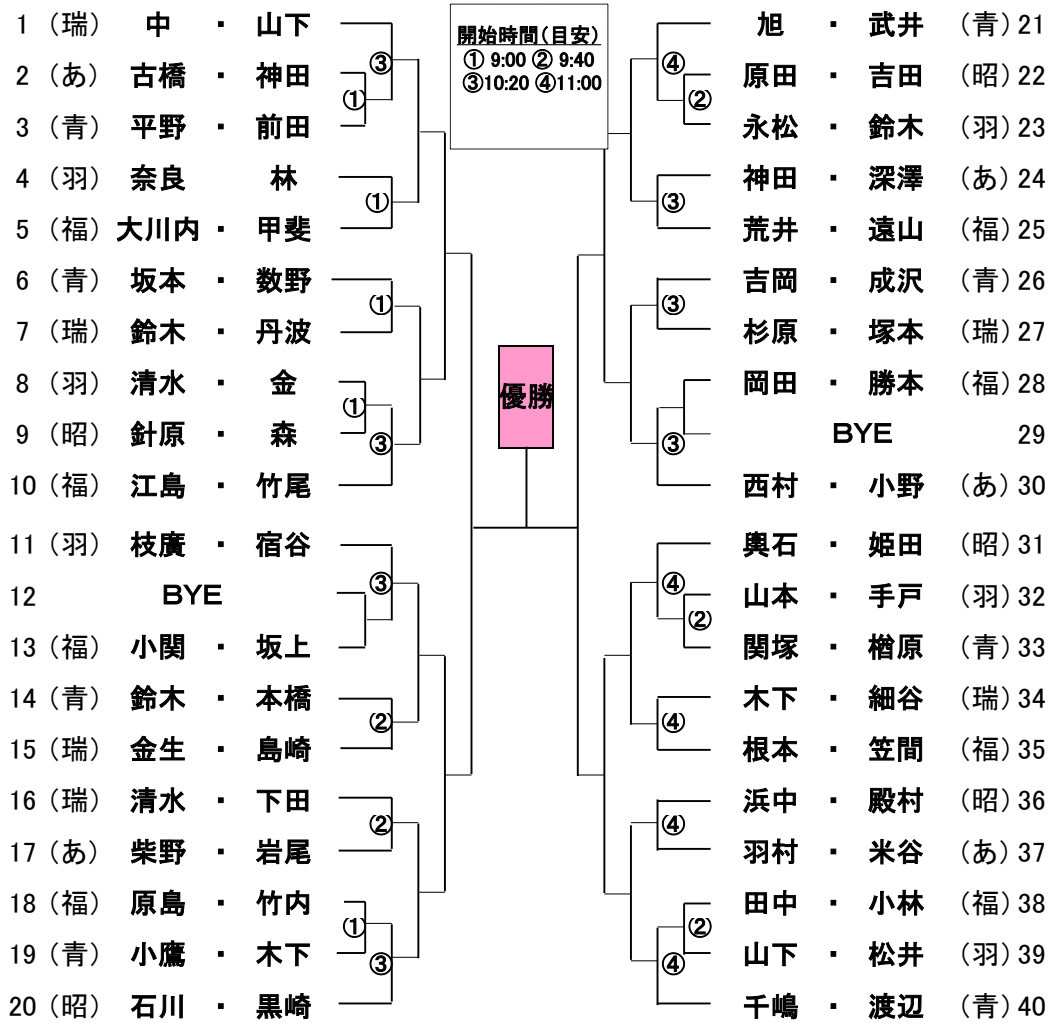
開始時間(目安)
① 9:00 ② 9:40
③10:20 ④11:00

1 (瑞) 中 ・ 山下
2 (あ) 古橋 ・ 神田
3 (青) 平野 ・ 前田
4 (羽) 奈良 林
5 (福) 大川内 ・ 甲斐
6 (青) 坂本 ・ 数野
7 (瑞) 鈴木 ・ 丹波
8 (羽) 清水 ・ 金
9 (昭) 針原 ・ 森
10 (福) 江島 ・ 竹尾
11 (羽) 枝廣 ・ 宿谷
12 BYE
13 (福) 小関 ・ 坂上
14 (青) 鈴木 ・ 本橋
15 (瑞) 金生 ・ 島崎
16 (瑞) 清水 ・ 下田
17 (あ) 柴野 ・ 岩尾
18 (福) 原島 ・ 竹内
19 (青) 小鷹 ・ 木下
20 (昭) 石川 ・ 黒崎

③ ① ① ① ① ③ ③ ② ② ① ③

優勝

旭 ・ 武井 (青) 21
原田 ・ 吉田 (昭) 22
永松 ・ 鈴木 (羽) 23
神田 ・ 深澤 (あ) 24
荒井 ・ 遠山 (福) 25
吉岡 ・ 成沢 (青) 26
杉原 ・ 塚本 (瑞) 27
岡田 ・ 勝本 (福) 28
BYE 29
西村 ・ 小野 (あ) 30
奥石 ・ 姫田 (昭) 31
山本 ・ 手戸 (羽) 32
関塚 ・ 楢原 (青) 33
木下 ・ 細谷 (瑞) 34
根本 ・ 笠間 (福) 35
浜中 ・ 殿村 (昭) 36
羽村 ・ 米谷 (あ) 37
田中 ・ 小林 (福) 38
山下 ・ 松井 (羽) 39
千嶋 ・ 渡辺 (青) 40

④ ② ③ ③ ③ ④ ② ④ ④ ② ④